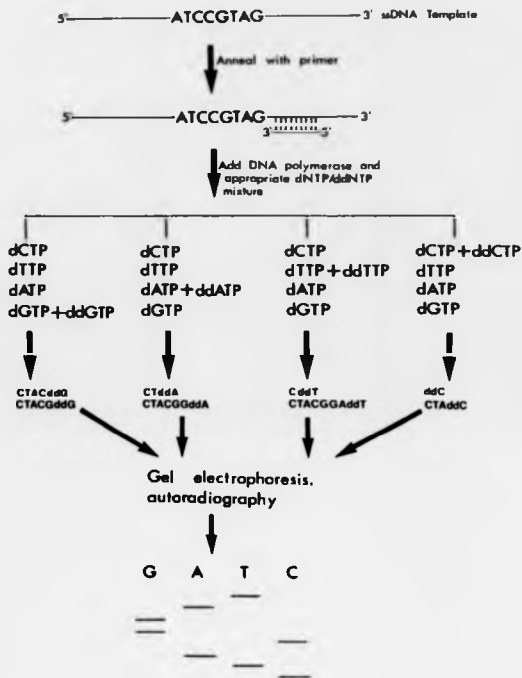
5' ATCCGTAG 3' ssDNA Template

Anneal with primer

5' ATCCGTAG 3'
3' 5'

Add DNA polymerase and appropriate dNTP/ddNTP mixture

dCTP
dTTP
dATP
dGTP+ddGTP

dCTP
dTTP
dATP+ddATP
dGTP

dCTP
dTTP+ddTTP
dATP
dGTP

dCTP+ddCTP
dTTP
dATP
dGTP

CTACddG
CTACGddG

CTddA
CTACGGddA

CddT
CTACGGAddT

ddC
CTAddC

Gel electrophoresis, autoradiography

G A T C